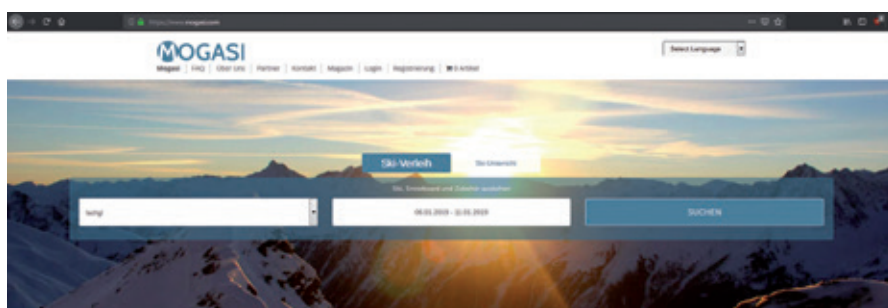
https://www.mogasi.com

MOGASI

Mogasi | FAQ | Über uns | Partner | Kontakt | Magazin | Login | Registrierung | 0 Artikel

Select Language

Ski-Verleih

Ski-Unterricht

Ski, Snowboard und Zubehör auswählen

Ischgl

08.01.2019 - 11.01.2019

SUCHEN